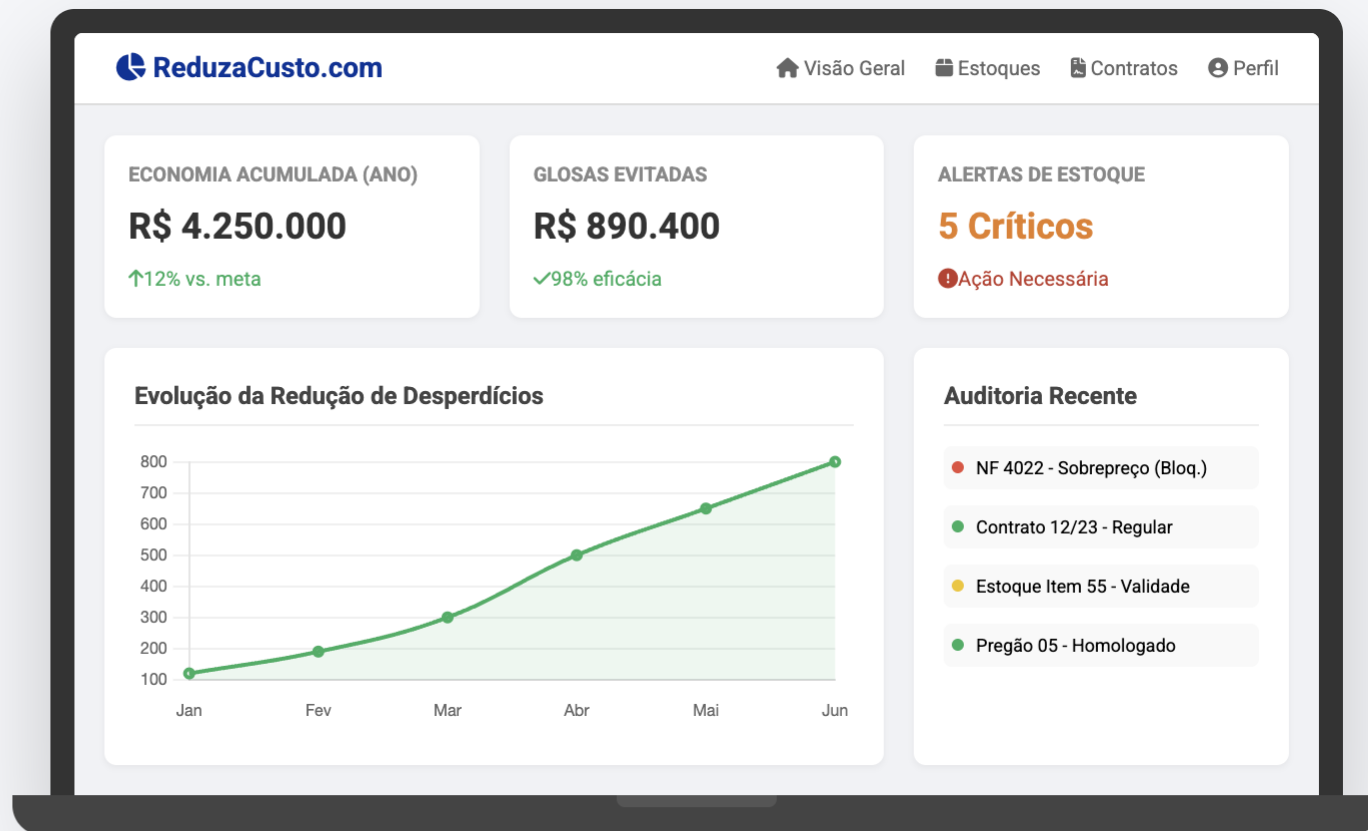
ReduzaCusto.com

Visão Geral Estoques Contratos Perfil

ECONOMIA ACUMULADA (ANO)
R$ 4.250.000
↑12% vs. meta

GLOSAS EVITADAS
R$ 890.400
✓98% eficácia

ALERTAS DE ESTOQUE
5 Críticos
Ação Necessária

Evolução da Redução de Desperdícios

800
700
600
500
400
300
200
100
Jan Fev Mar Abr Mai Jun

Auditoria Recente

NF 4022 - Sobrepreço (Bloq.)
Contrato 12/23 - Regular
Estoque Item 55 - Validade
Pregão 05 - Homologado